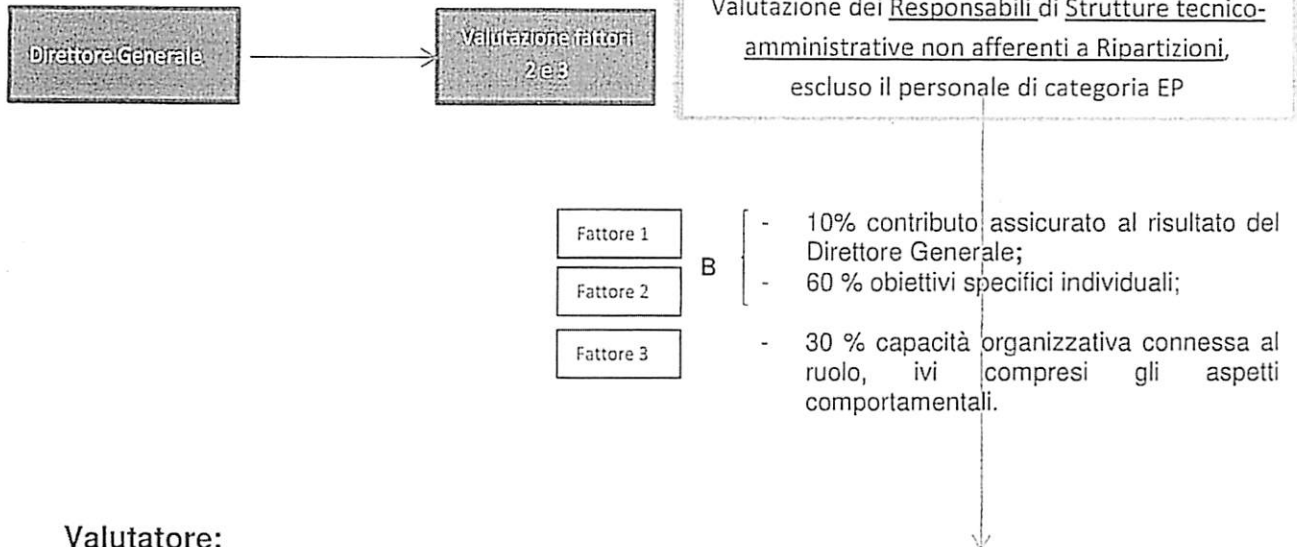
Direttore Generale

Valutazione fattori 2 e 3

Valutazione dei Responsabili di Strutture tecnico-amministrative non afferenti a Ripartizioni, escluso il personale di categoria EP

Fattore 1

Fattore 2

Fattore 3

B

- 10% contributo assicurato al risultato del Direttore Generale;
- 60 % obiettivi specifici individuali;

- 30 % capacità organizzativa connessa al ruolo, ivi compresi gli aspetti comportamentali.

Valutatore: